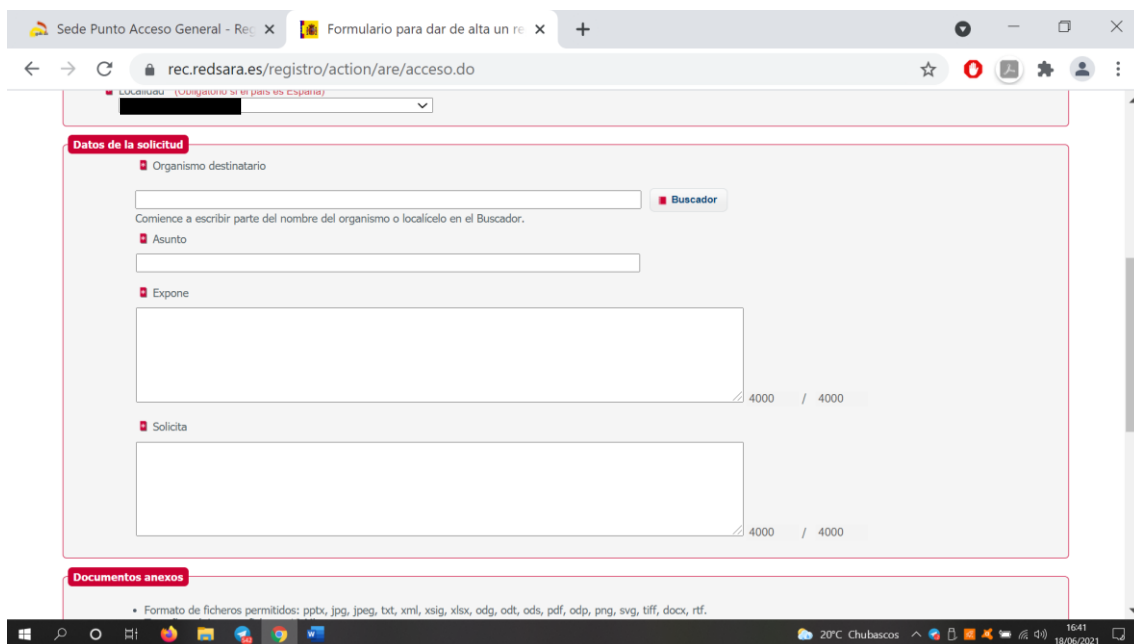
Sede Punto Acceso General - Reg ×
Formulario para dar de alta un re ×
+

rec.redsara.es/registro/action/are/acceso.do

Localidad (Obligatorio si el país es España)

Datos de la solicitud

Organismo destinatario

Buscador

Comience a escribir parte del nombre del organismo o localícelo en el Buscador.

Asunto

Expone

4000 / 4000

Solicita

4000 / 4000

Documentos anexos

• Formato de ficheros permitidos: pptx, jpg, jpeg, txt, xml, xsig, xlsx, odg, odt, ods, pdf, odp, png, svg, tiff, docx, rtf.

20°C Chubascos 16:41 18/06/2021